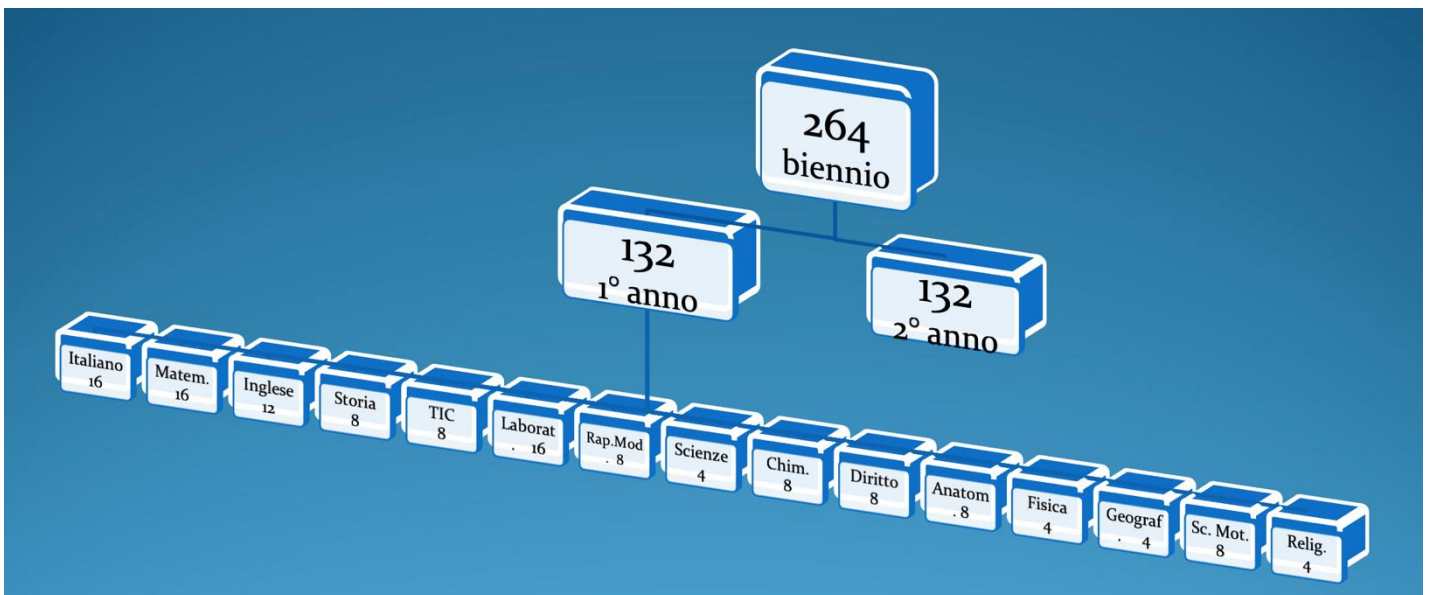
264
biennio

132
1° anno

132
2° anno

Italiano
16

Matem.
16

Inglese
12

Storia
8

TIC
8

Laborat
. 16

Rap.Mod
. 8

Scienze
4

Chim.
8

Diritto
8

Anatom
. 8

Fisica
4

Geograf
. 4

Sc. Mot.
8

Relig.
4